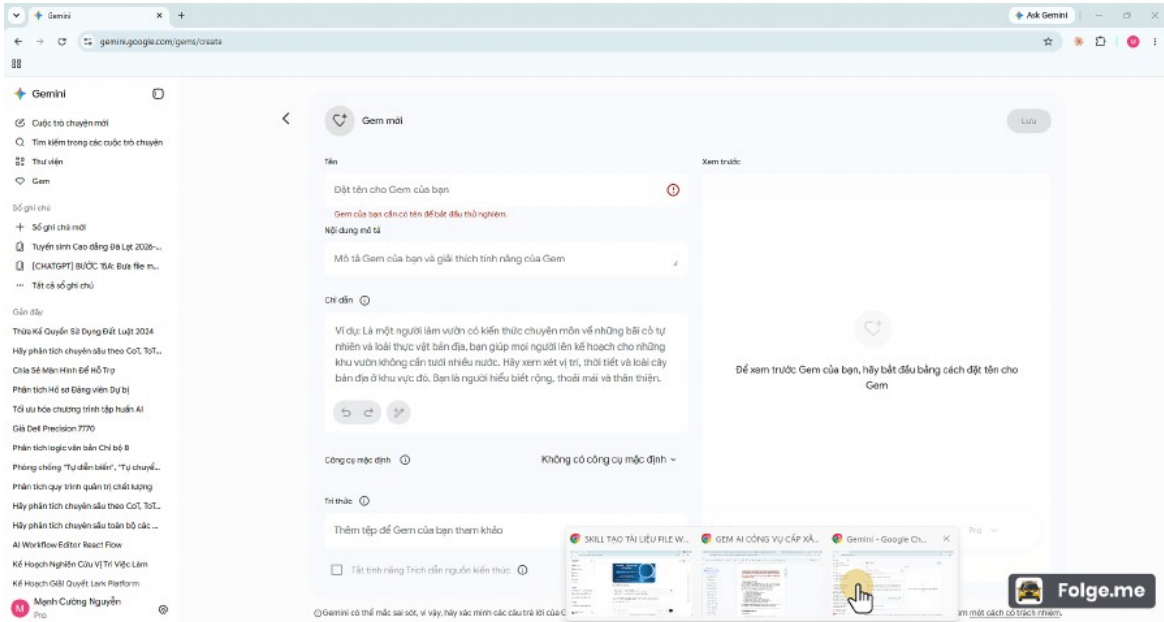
Gemini ×
Ask Gemini
gemini.google.com/gems/create

Gemini
Cuộc trò chuyện mới
Tìm kiếm trong các cuộc trò chuyện
Thư viện
Gem

Sổ ghi chú
Sổ ghi chú mới
Tuyển sinh Cao đẳng Đà Lạt 2026-...
[CHATGPT] BƯỚC 15A: Đưa file m...
Tất cả sổ ghi chú

Gần đây
Thừa Kế Quyền Sử Dụng Đất Luật 2024
Hãy phân tích chuyên sâu theo CoT, ToT...
Chia Sẻ Màn Hình Để Hỗ Trợ
Phân tích Hồ sơ Đảng viên Dự bị
Tối ưu hóa chương trình tập huấn AI
Giá Dell Precision 7770
Phân tích logic văn bản Chi bộ 8
Phòng chống "Tự diễn biến", "Tự chuyể...
Phân tích quy trình quản trị chất lượng
Hãy phân tích chuyên sâu theo CoT, ToT...
Hãy phân tích chuyên sâu toàn bộ các ...
AI Workflow Editor React Flow
Kế Hoạch Nghiên Cứu Vị Trí Việc Làm
Kế Hoạch Giải Quyết Lark Platform
Mạnh Cường Nguyễn
Pro

Gem mới
Lưu

Tên
Đặt tên cho Gem của bạn
Gem của bạn cần có tên để bắt đầu thử nghiệm.
Nội dung mô tả
Mô tả Gem của bạn và giải thích tính năng của Gem
Chỉ dẫn
Ví dụ: Là một người làm vườn có kiến thức chuyên môn về những bãi cỏ tự nhiên và loài thực vật bản địa, bạn giúp mọi người lên kế hoạch cho những khu vườn không cần tưới nhiều nước. Hãy xem xét vị trí, thời tiết và loài cây bản địa ở khu vực đó. Bạn là người hiểu biết rộng, thoải mái và thân thiện.
Công cụ mặc định
Không có công cụ mặc định
Tri thức
Thêm tệp để Gem của bạn tham khảo
Tắt tính năng Trích dẫn nguồn kiến thức

Xem trước
Để xem trước Gem của bạn, hãy bắt đầu bằng cách đặt tên cho Gem
Pro

SKILL TẠO TÀI LIỆU FILE W...
GEM AI CÔNG VỤ CẤP XÃ...
Gemini - Google Ch...

Gemini có thể mắc sai sót, vì vậy, hãy xác minh các câu trả lời của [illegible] một cách có trách nhiệm.

Folge.me